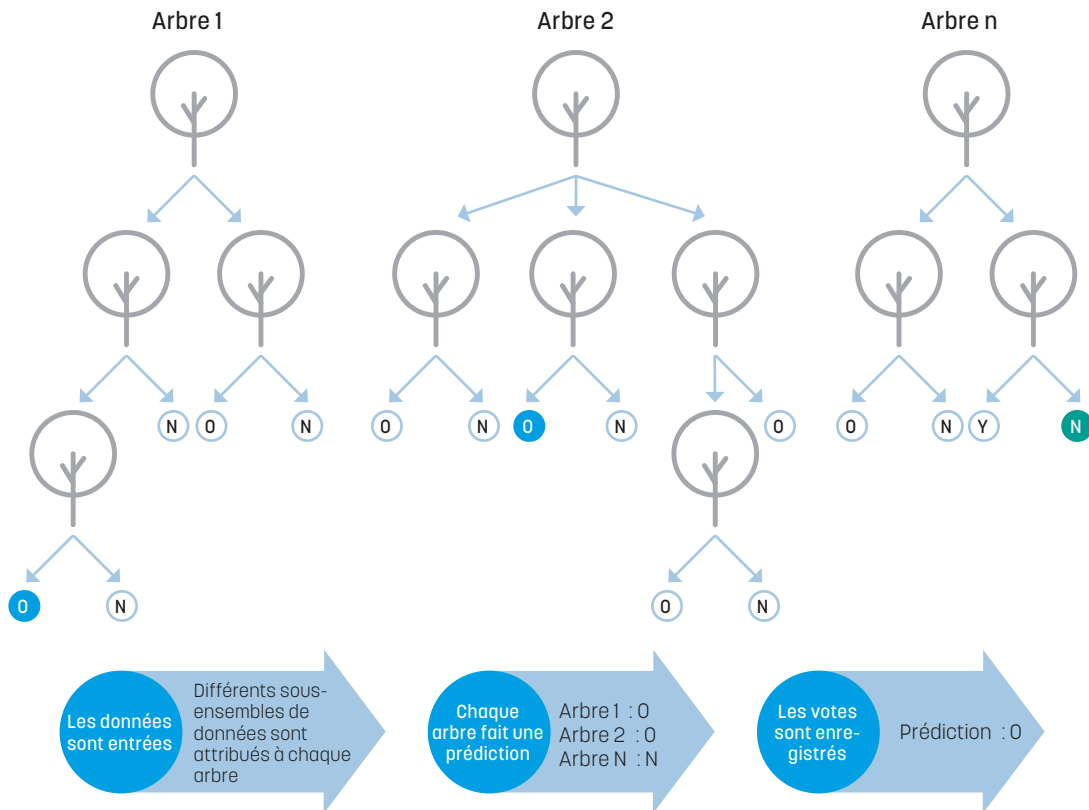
Arbre 1

Arbre 2

Arbre n

N O N

O N O N

O

O N Y N

O N

O N

Les données sont entrées

Différents sous-ensembles de données sont attribués à chaque arbre

Chaque arbre fait une prédiction

Arbre 1 : O
Arbre 2 : O
Arbre N : N

Les votes sont enregistrés

Prédiction : O